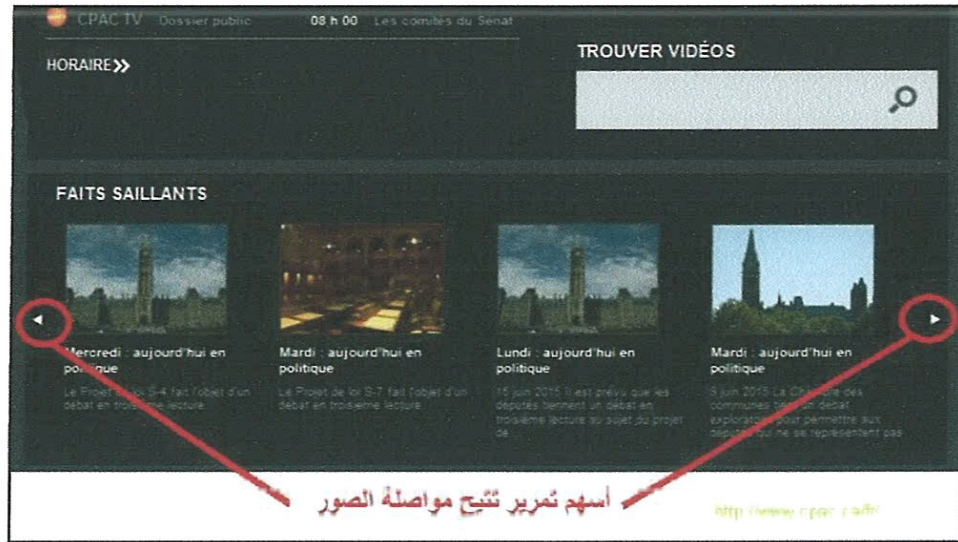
CPAC TV Dossier public 08 h 00 Les comités du Sénat

HORAIRE

TROUVER VIDÉOS

FAITS SAILLANTS

Mercredi : aujourd'hui en politique

Le Projet de loi S-4 fait l'objet d'un débat en troisième lecture

Mardi : aujourd'hui en politique

Le Projet de loi S-7 fait l'objet d'un débat en troisième lecture

Lundi : aujourd'hui en politique

15 juin 2015 Il est prévu que les députés tiennent un débat en troisième lecture au sujet du projet de

Mardi : aujourd'hui en politique

9 juin 2015 La Chambre des communes tient un débat exploratoire pour permettre aux députés qui ne se représentent pas

أسهم تمرير تتيح مواصلة الصور

http://www.cpac.ca/fr/